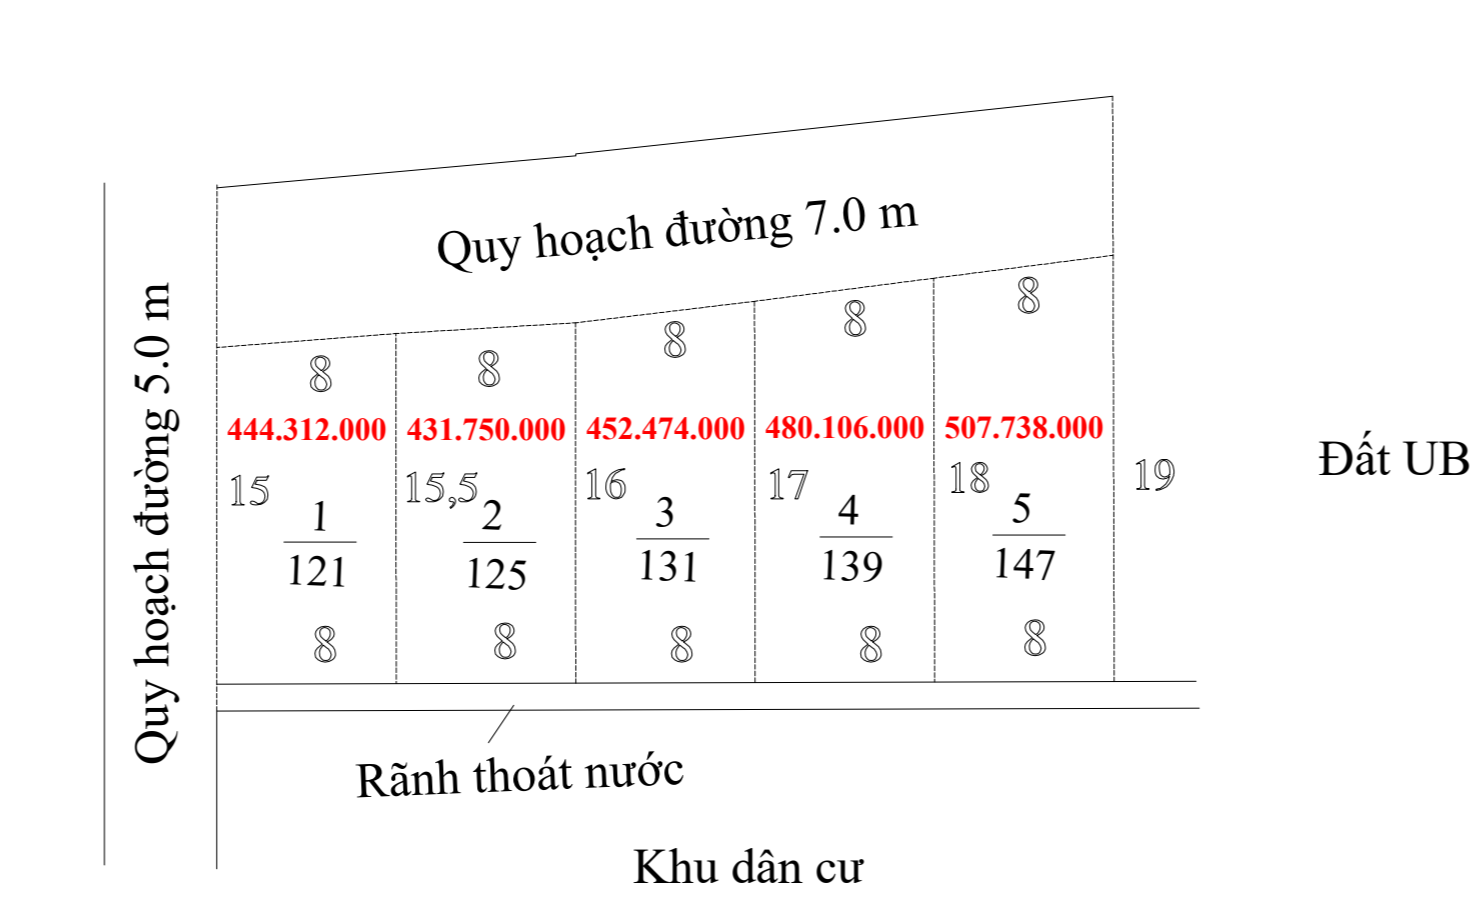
Quy hoạch đường 7.0 m

Quy hoạch đường 5.0 m

8
444.312.000
15
$\frac{1}{121}$
8

8
431.750.000
15,5
$\frac{2}{125}$
8

8
452.474.000
16
$\frac{3}{131}$
8

8
480.106.000
17
$\frac{4}{139}$
8

8
507.738.000
18
$\frac{5}{147}$
8

19

Đất UB

Rãnh thoát nước

Khu dân cư